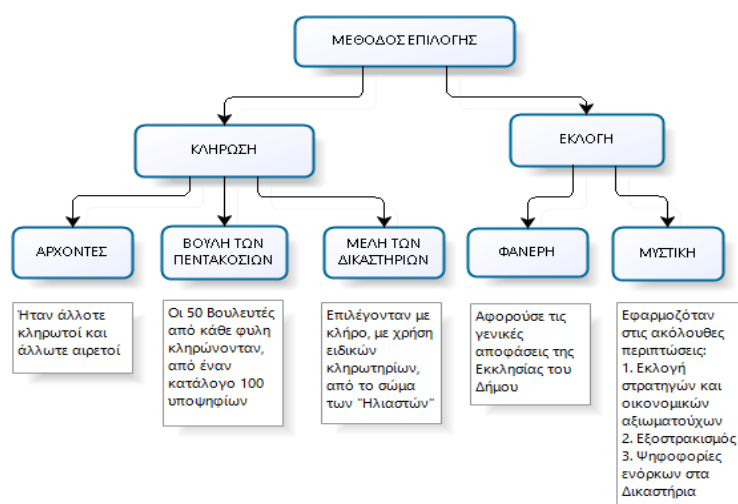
ΜΕΘΟΔΟΣ ΕΠΙΛΟΓΗΣ

ΚΛΗΡΩΣΗ

ΕΚΛΟΓΗ

ΑΡΧΟΝΤΕΣ

ΒΟΥΛΗ ΤΩΝ ΠΕΝΤΑΚΟΣΙΩΝ

ΜΕΛΗ ΤΩΝ ΔΙΚΑΣΤΗΡΙΩΝ

ΦΑΝΕΡΗ

ΜΥΣΤΙΚΗ

Ήταν άλλοτε κληρωτοί και άλλωτε αιρετοί

Οι 50 Βουλευτές από κάθε φυλή κληρώνονταν, από έναν κατάλογο 100 υποψηφίων

Επιλέγονταν με κλήρο, με χρήση ειδικών κληρωτηρίων, από το σώμα των "Ηλιαστών"

Αφορούσε τις γενικές αποφάσεις της Εκκλησίας του Δήμου

Εφαρμοζόταν στις ακόλουθες περιπτώσεις:
1. Εκλογή στρατηγών και οικονομικών αξιωματούχων
2. Εξοστρακισμός
3. Ψηφοφορίες ενόρκων στα Δικαστήρια